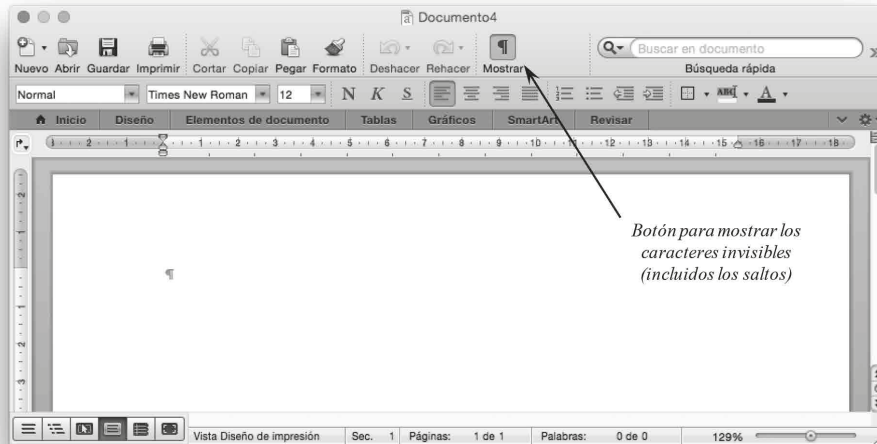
Documento4

Nuevo Abrir Guardar Imprimir Cortar Copiar Pegar Formato Deshacer Rehacer Mostrar

Buscar en documento

Búsqueda rápida

Normal Times New Roman 12 N K S

Inicio Diseño Elementos de documento Tablas Gráficos SmartArt Revisar

2 1 1 2 3 4 5 6 7 8 9 10 11 12 13 14 15 16 17 18

¶

Botón para mostrar los caracteres invisibles (incluidos los saltos)

Vista Diseño de impresión Sec. 1 Páginas: 1 de 1 Palabras: 0 de 0 129%